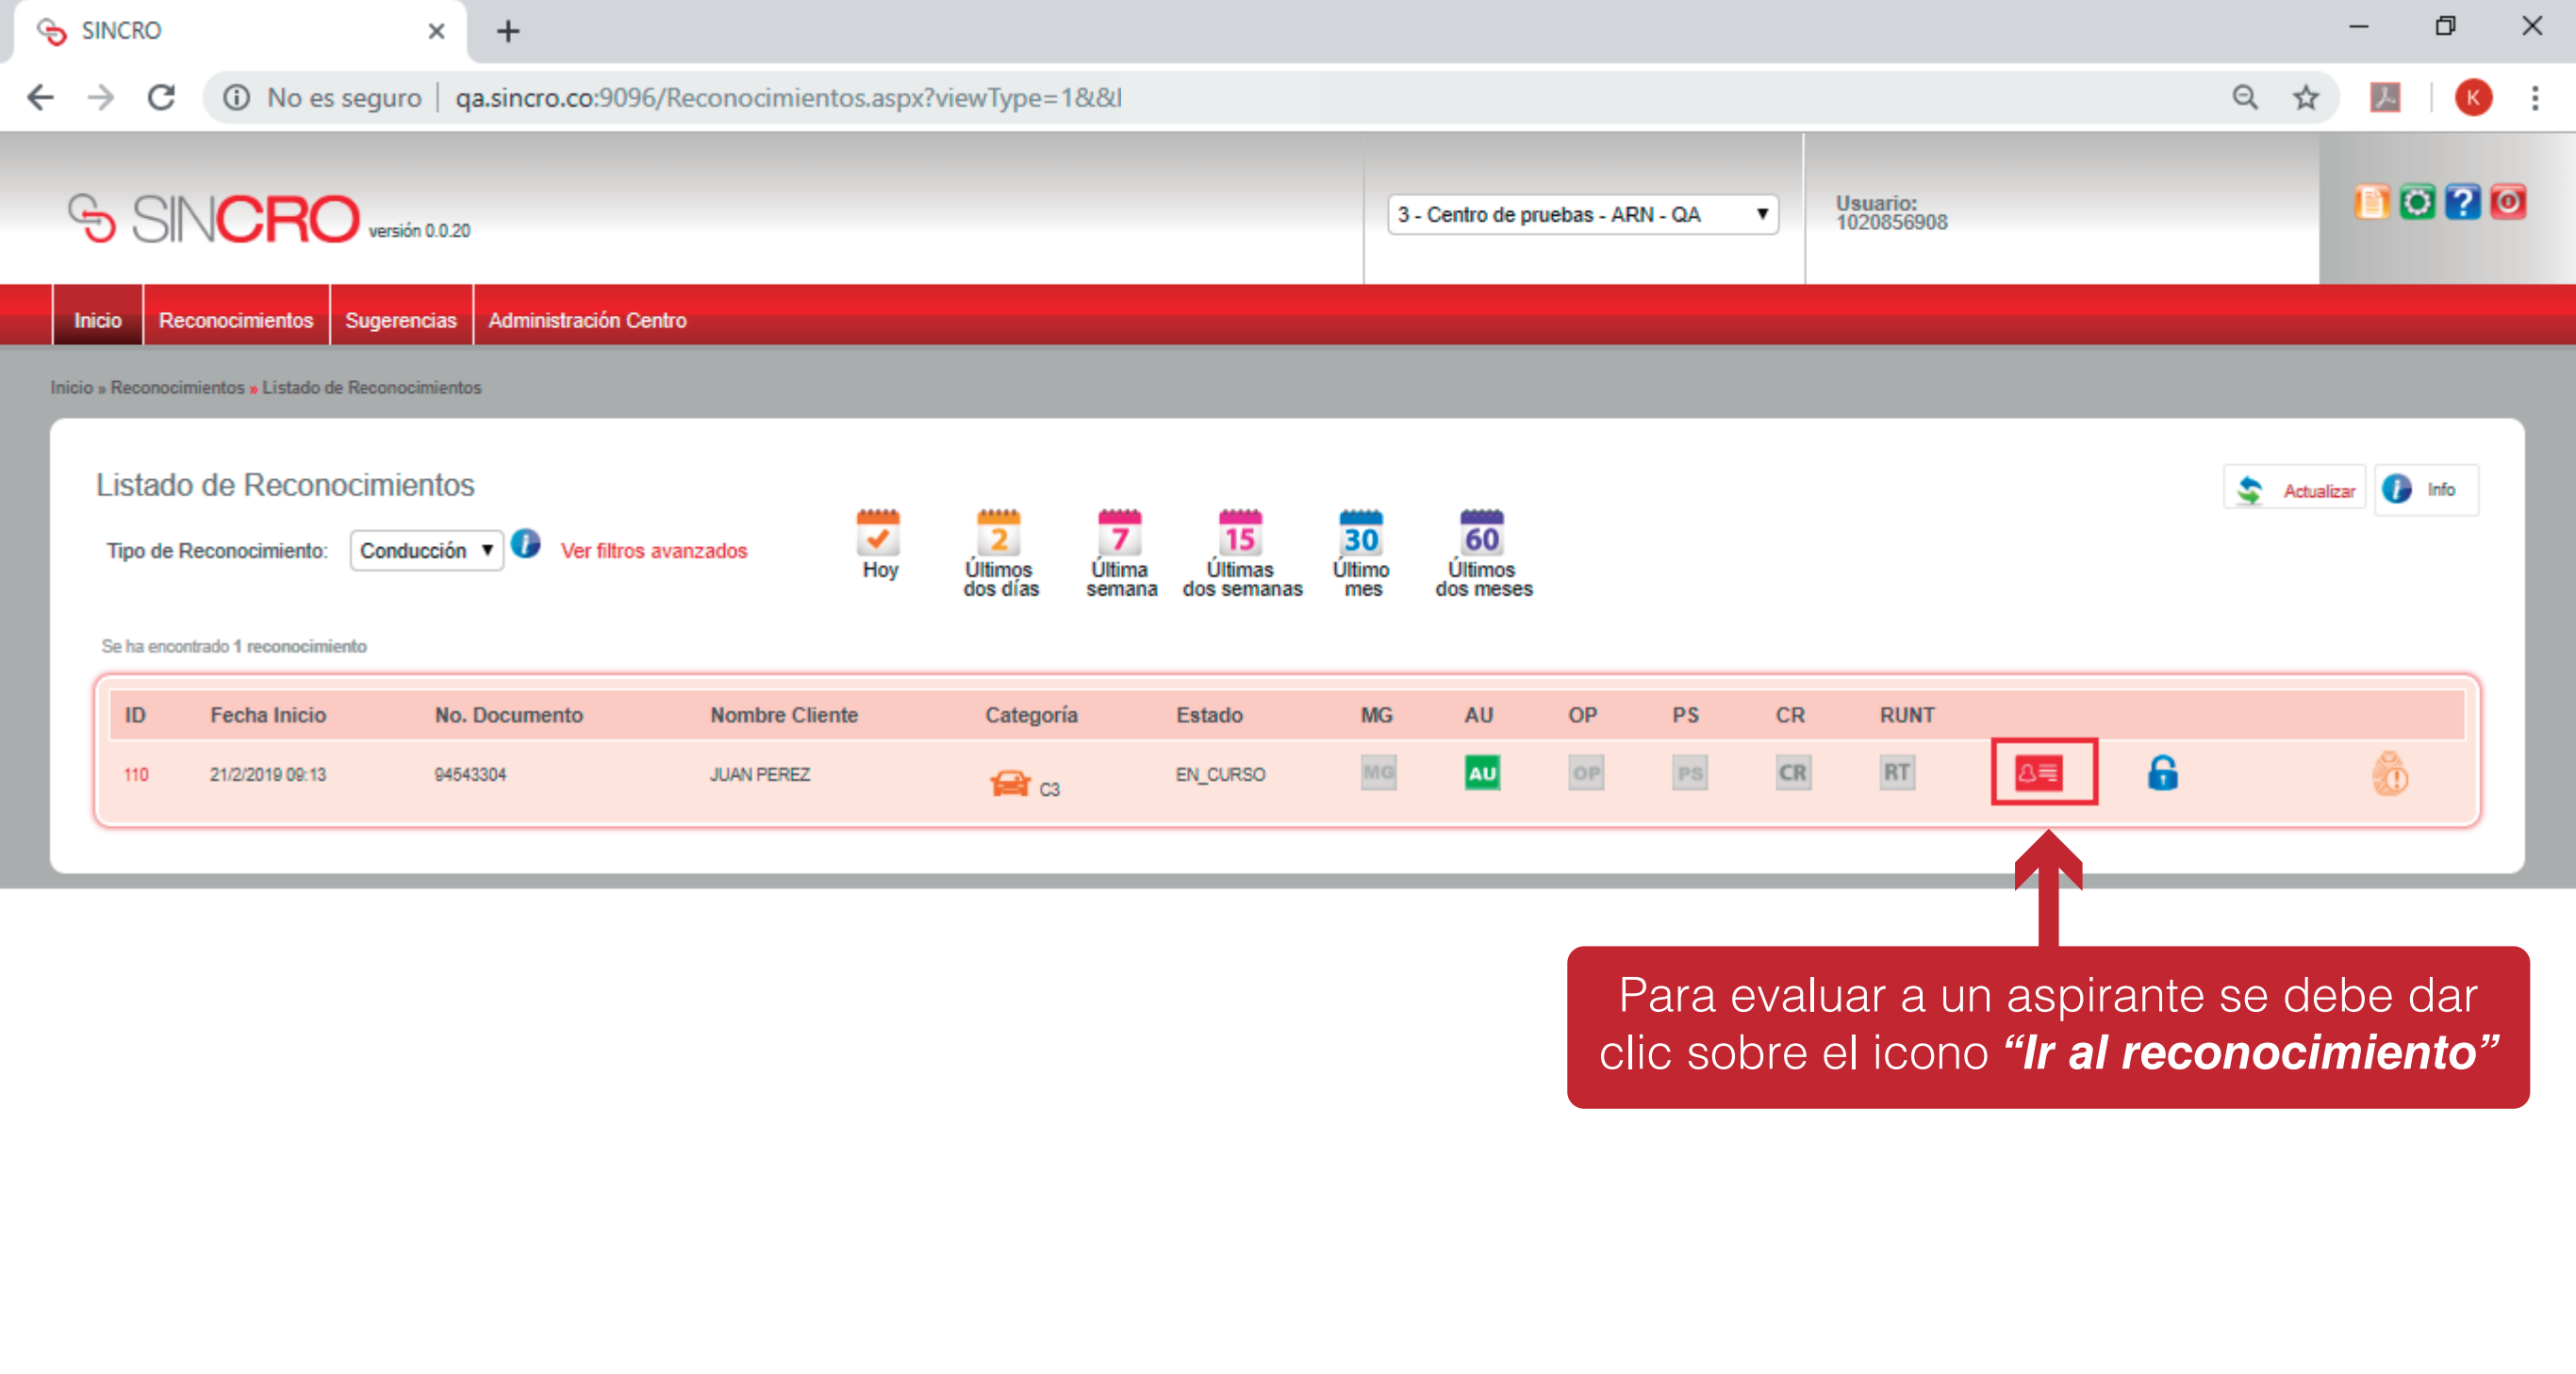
SINCRO

No es seguro | qa.sincro.co:9096/Reconocimientos.aspx?viewType=1&&I

K

SINCRO versión 0.0.20

3 - Centro de pruebas - ARN - QA

Usuario: 1020856908

Inicio | Reconocimientos | Sugerencias | Administración Centro

Inicio » Reconocimientos » Listado de Reconocimientos

Listado de Reconocimientos

Actualizar | Info

Tipo de Reconocimiento: Conducción

Ver filtros avanzados

Hoy

2 Últimos dos días

7 Última semana

15 Últimas dos semanas

30 Último mes

60 Últimos dos meses

Se ha encontrado 1 reconocimiento

| ID | Fecha Inicio | No. Documento | Nombre Cliente | Categoría | Estado | MG | AU | OP | PS | CR | RUNT | | | |
|---|---|---|---|---|---|---|---|---|---|---|---|---|---|---|
| 110 | 21/2/2019 09:13 | 94543304 | JUAN PEREZ | C3 | EN_CURSO | MG | AU | OP | PS | CR | RT | | | |

Para evaluar a un aspirante se debe dar clic sobre el icono *“Ir al reconocimiento”*